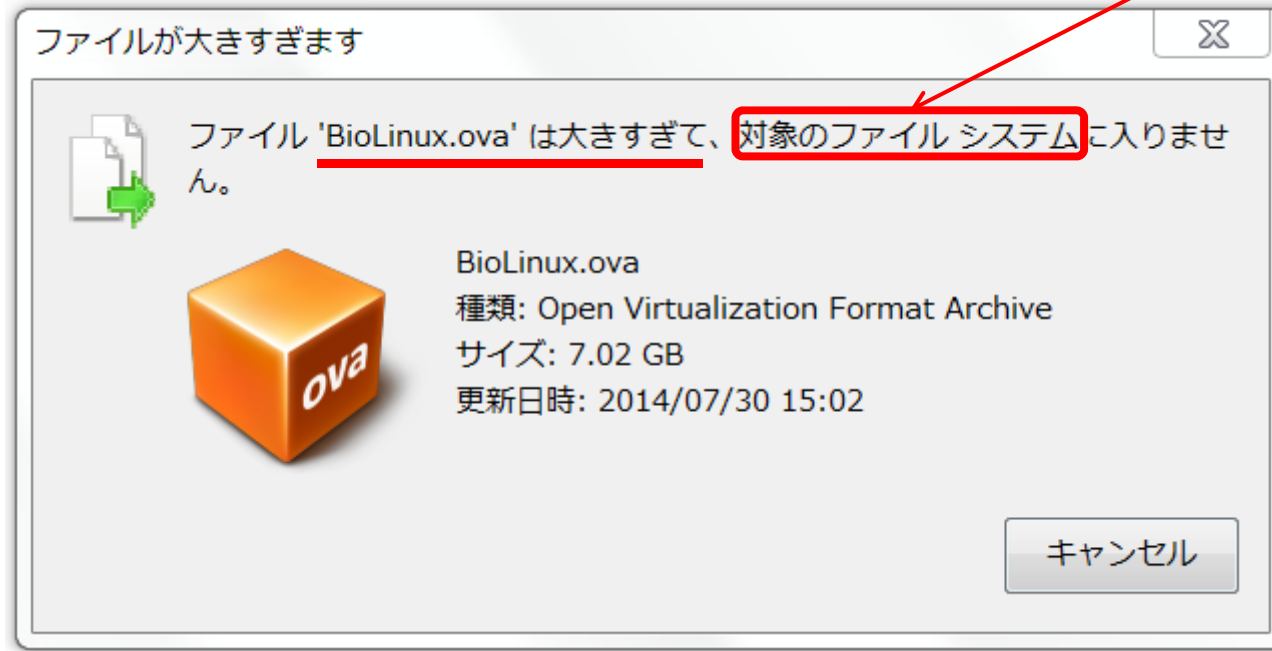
ファイルが大きすぎます

ファイル 'BioLinux.ova' は大きすぎて、対象のファイル システム に入りません。

ova

BioLinux.ova
種類: Open Virtualization Format Archive
サイズ: 7.02 GB
更新日時: 2014/07/30 15:02

キャンセル